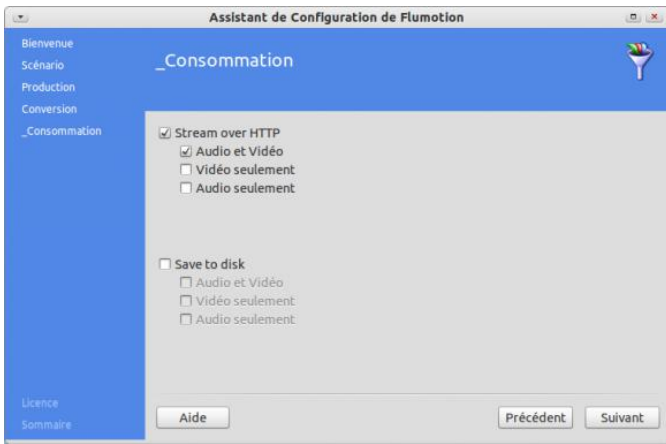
Assistant de Configuration de Flumotion

Bienvenue
Scénario
Production
Conversion
_Consommation

_Consommation

☑ Stream over HTTP
☑ Audio et Vidéo
☐ Vidéo seulement
☐ Audio seulement

☐ Save to disk
☐ Audio et Vidéo
☐ Vidéo seulement
☐ Audio seulement

Licence
Sommaire

Aide

Précédent

Suivant